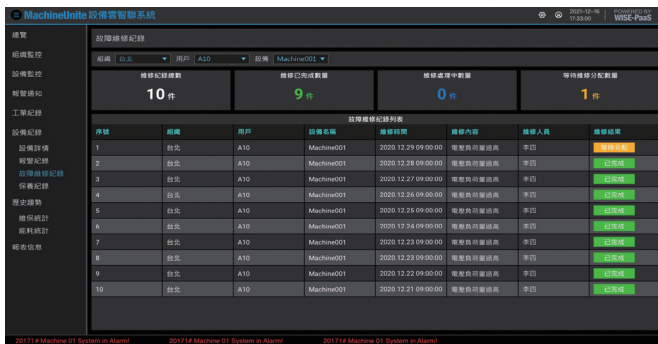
MachineUnite 設備雲智聯系統

2021-12-16 17:33:00

POWERED BY WISE-PaaS

總覽

組織監控

設備監控

報警通知

工單紀錄

設備紀錄

設備詳情

報警紀錄

故障維修紀錄

保養紀錄

歷史趨勢

維保統計

能耗統計

帳表信息

故障維修紀錄

組織 台北

用戶 A10

設備 Machine001

維修紀錄總數

10 件

維修已完成數量

9 件

維修處理中數量

0 件

等待維修分配數量

1 件

故障維修紀錄列表

| 序號 | 組織 | 用戶 | 設備名稱 | 維修時間 | 維修內容 | 維修人員 | 維修結果 |
|---|---|---|---|---|---|---|---|
| 1 | 台北 | A10 | Machine001 | 2020.12.29 09:00:00 | 電壓負荷量過高 | 李四 | 等待分配 |
| 2 | 台北 | A10 | Machine001 | 2020.12.28 09:00:00 | 電壓負荷量過高 | 李四 | 已完成 |
| 3 | 台北 | A10 | Machine001 | 2020.12.27 09:00:00 | 電壓負荷量過高 | 李四 | 已完成 |
| 4 | 台北 | A10 | Machine001 | 2020.12.26 09:00:00 | 電壓負荷量過高 | 李四 | 已完成 |
| 5 | 台北 | A10 | Machine001 | 2020.12.25 09:00:00 | 電壓負荷量過高 | 李四 | 已完成 |
| 6 | 台北 | A10 | Machine001 | 2020.12.24 09:00:00 | 電壓負荷量過高 | 李四 | 已完成 |
| 7 | 台北 | A10 | Machine001 | 2020.12.23 09:00:00 | 電壓負荷量過高 | 李四 | 已完成 |
| 8 | 台北 | A10 | Machine001 | 2020.12.23 09:00:00 | 電壓負荷量過高 | 李四 | 已完成 |
| 9 | 台北 | A10 | Machine001 | 2020.12.22 09:00:00 | 電壓負荷量過高 | 李四 | 已完成 |
| 10 | 台北 | A10 | Machine001 | 2020.12.21 09:00:00 | 電壓負荷量過高 | 李四 | 已完成 |

20171# Machine 01 System in Alarm! 20171# Machine 01 System in Alarm! 20171# Machine 01 System in Alarm!